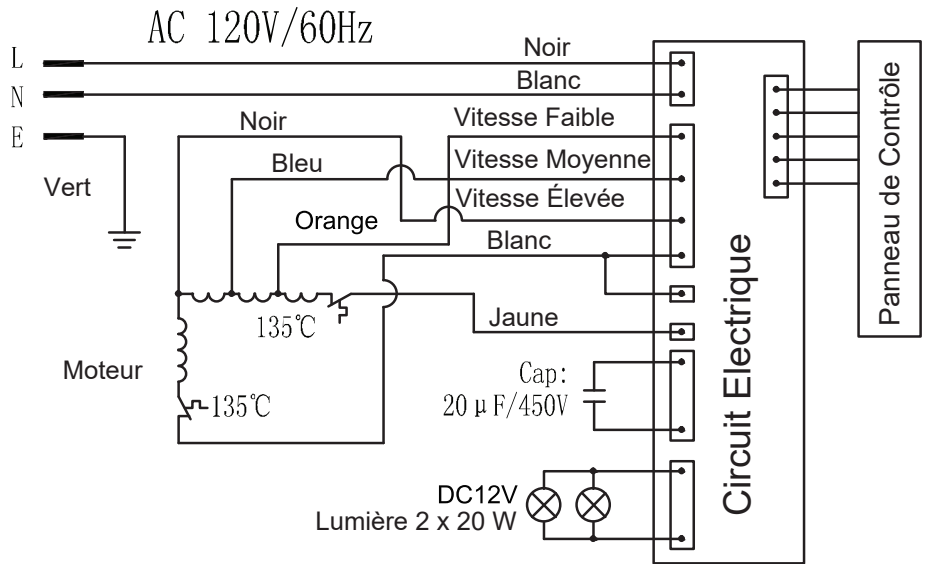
AC 120V/60Hz

L
N
E

Vert

Noir
Blanc
Noir
Vitesse Faible
Bleu
Vitesse Moyenne
Vitesse Élevée
Orange
Blanc
135℃
Jaune
Moteur
135℃
Cap:
20μF/450V
DC12V
Lumière 2 x 20 W

Circuit Electrique

Panneau de Contrôle